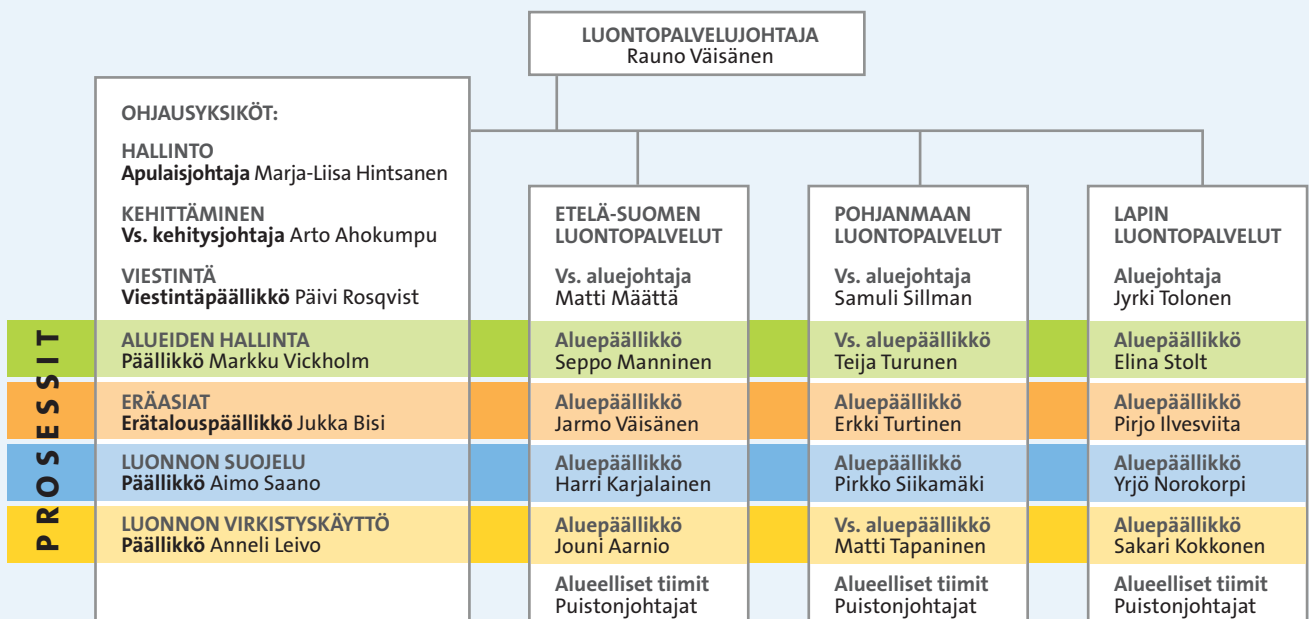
LUONTOPALVELUJOHTAJA
Rauno Väisänen

OHJAUSYKSIKÖT:

HALLINTO
**Apulaisjohtaja** Marja-Liisa Hintsanen

KEHITTÄMINEN
**Vs. kehitysjohtaja** Arto Ahokumpu

VIESTINTÄ
**Viestintäpäällikkö** Päivi Rosqvist

ALUEIDEN HALLINTA
Päällikkö Markku Vickholm

ERÄASIAT
**Erätalouspäällikkö** Jukka Bisi

LUONNON SUOJELU
**Päällikkö** Aimo Saano

LUONNON VIRKISTYSKÄYTTÖ
**Päällikkö** Anneli Leivo

PROSESSIT

ETELÄ-SUOMEN LUONTOPALVELUT
Vs. aluejohtaja
Matti Määttä
Aluepäällikkö
Seppo Manninen
Aluepäällikkö
Jarmo Väisänen
Aluepäällikkö
Harri Karjalainen
Aluepäällikkö
Jouni Aarnio
Alueelliset tiimit
Puistonjohtajat

POHJANMAAN LUONTOPALVELUT
Vs. aluejohtaja
Samuli Sillman
Vs. aluepäällikkö
Teija Turunen
Aluepäällikkö
Erkki Turtinen
Aluepäällikkö
Pirkko Siikamäki
Vs. aluepäällikkö
Matti Tapaninen
Alueelliset tiimit
Puistonjohtajat

LAPIN LUONTOPALVELUT
Aluejohtaja
Jyrki Tolonen
Aluepäällikkö
Elina Stolt
Aluepäällikkö
Pirjo Ilvesviita
Aluepäällikkö
Yrjö Norokorpi
Aluepäällikkö
Sakari Kokkonen
Alueelliset tiimit
Puistonjohtajat